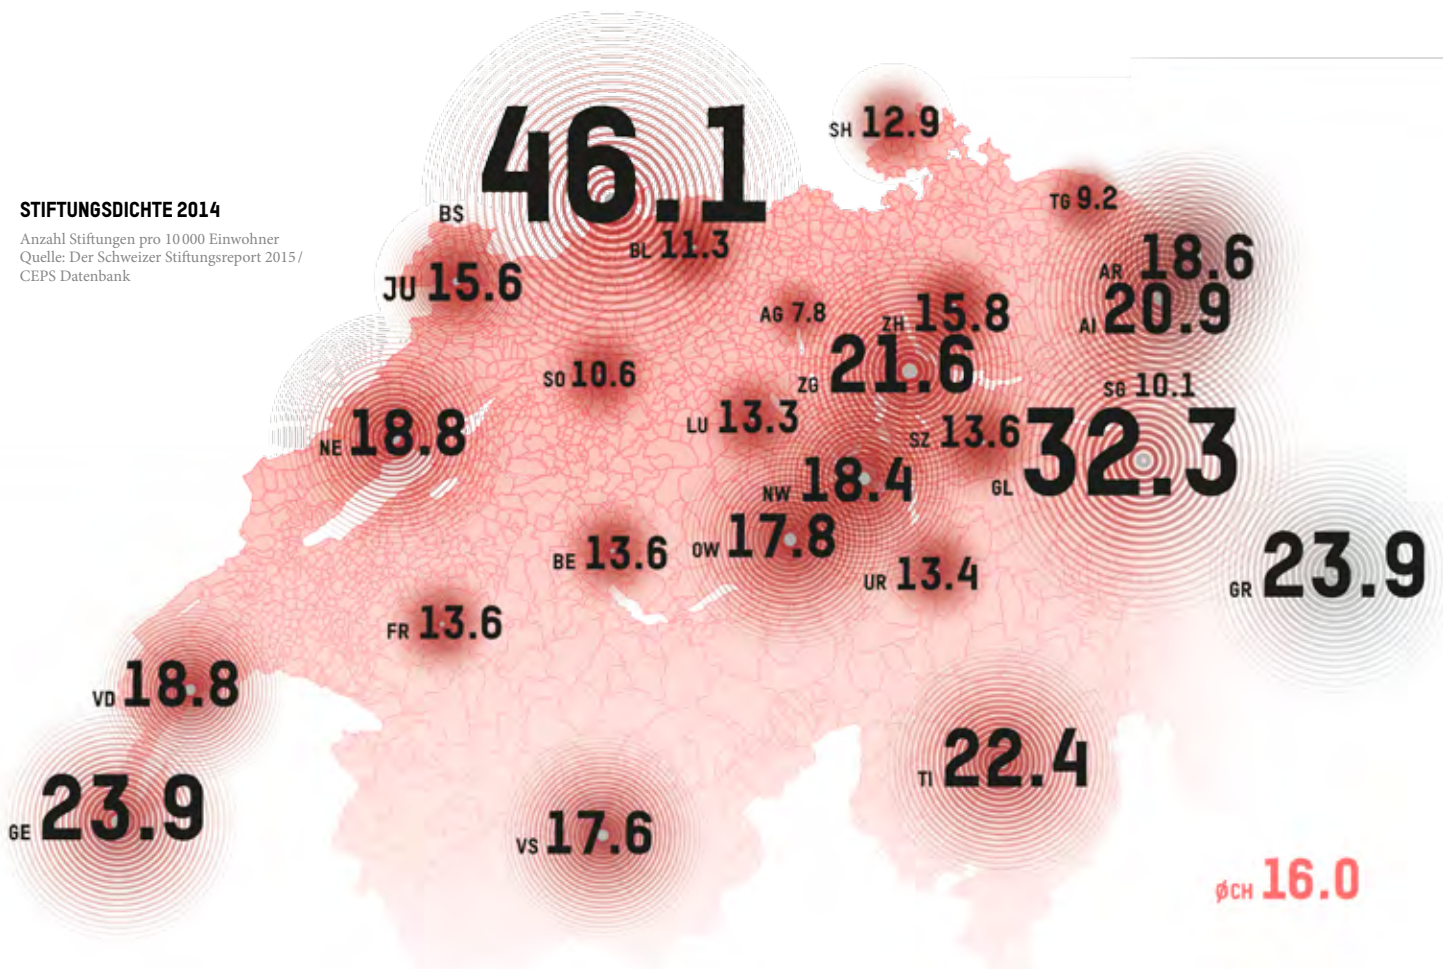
STIFTUNGSDICHTE 2014

Anzahl Stiftungen pro 10 000 Einwohner
Quelle: Der Schweizer Stiftungsreport 2015 / CEPS Datenbank

BS 46.1

SH 12.9

TG 9.2

BL 11.3

JU 15.6

AR 18.6

AI 20.9

AG 7.8

ZH 15.8

ZG 21.6

SO 10.6

SG 10.1

LU 13.3

NE 18.8

SZ 13.6

GL 32.3

NW 18.4

BE 13.6

OW 17.8

UR 13.4

GR 23.9

FR 13.6

VD 18.8

TI 22.4

GE 23.9

VS 17.6

ØCH 16.0